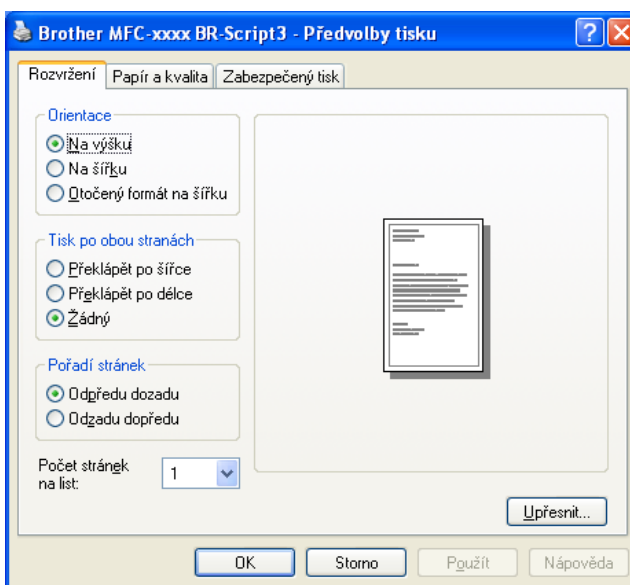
Brother MFC-xxxx BR-Script3 - Předvolby tisku

Rozvržení | Papír a kvalita | Zabezpečený tisk

Orientace
Na výšku
Na šířku
Otočený formát na šířku

Tisk po obou stranách
Překlápět po šířce
Překlápět po délce
Žádný

Pořadí stránek
Odpředu dozadu
Odzadu dopředu

Počet stránek na list: 1

Upřesnit...

OK | Storno | Použít | Nápověda